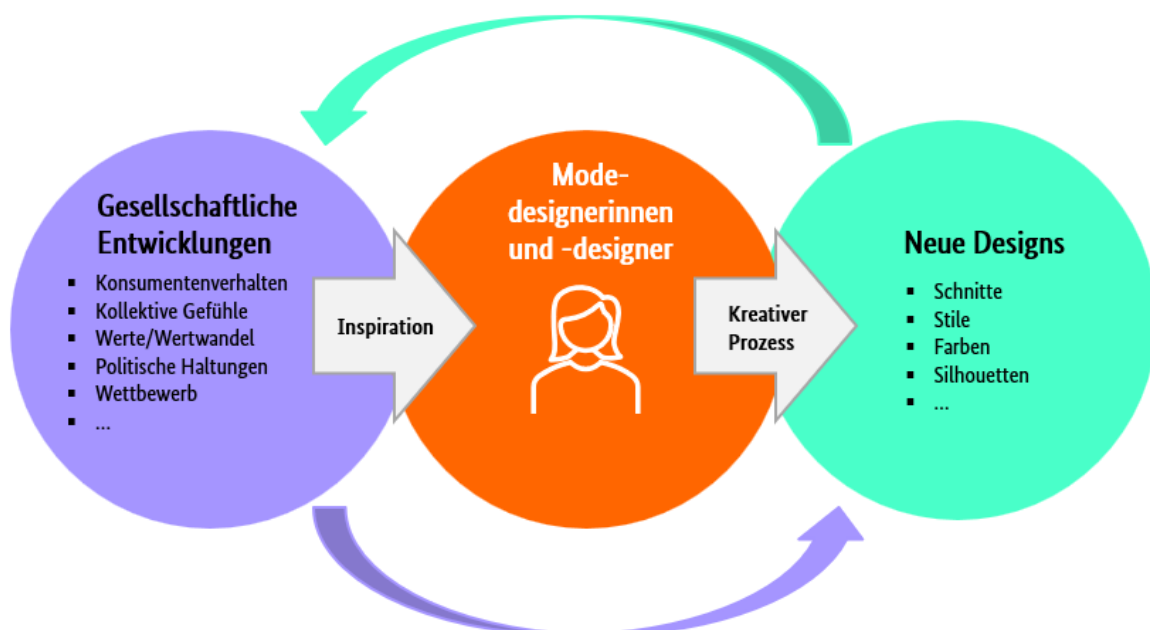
Gesellschaftliche Entwicklungen

- Konsumentenverhalten
- Kollektive Gefühle
- Werte/Wertwandel
- Politische Haltungen
- Wettbewerb
- …

Inspiration

Mode-designerinnen und -designer

Kreativer Prozess

Neue Designs

- Schnitte
- Stile
- Farben
- Silhouetten
- …